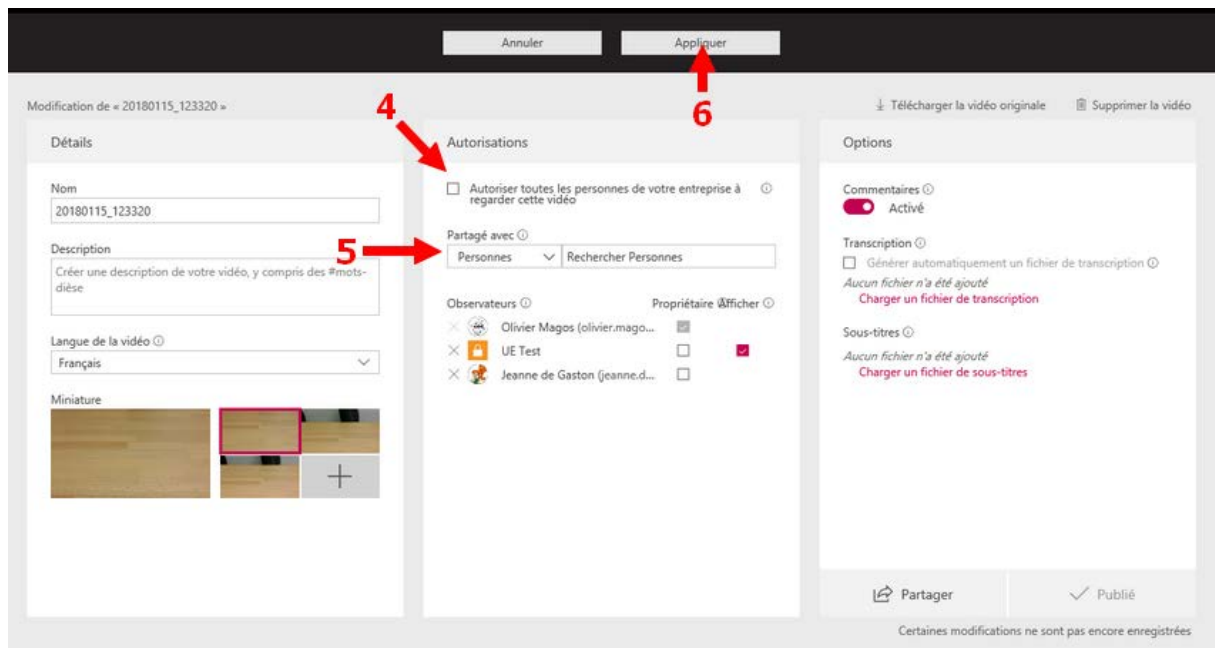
Annuler Appliquer

6

Modification de « 20180115_123320 »

4

Télécharger la vidéo originale Supprimer la vidéo

Détails

Nom
20180115_123320

Description
Créer une description de votre vidéo, y compris des #mots-dièse

Langue de la vidéo
Français

Miniature

+

Autorisations

Autoriser toutes les personnes de votre entreprise à regarder cette vidéo

5

Partagé avec
Personnes Rechercher Personnes

Observateurs Propriétaire Afficher
Olivier Magos (olivier.mago...
UE Test
Jeanne de Gaston (jeanne.d...

Options

Commentaires
Activé

Transcription
Générer automatiquement un fichier de transcription
Aucun fichier n'a été ajouté
Charger un fichier de transcription

Sous-titres
Aucun fichier n'a été ajouté
Charger un fichier de sous-titres

Partager Publié

Certaines modifications ne sont pas encore enregistrées